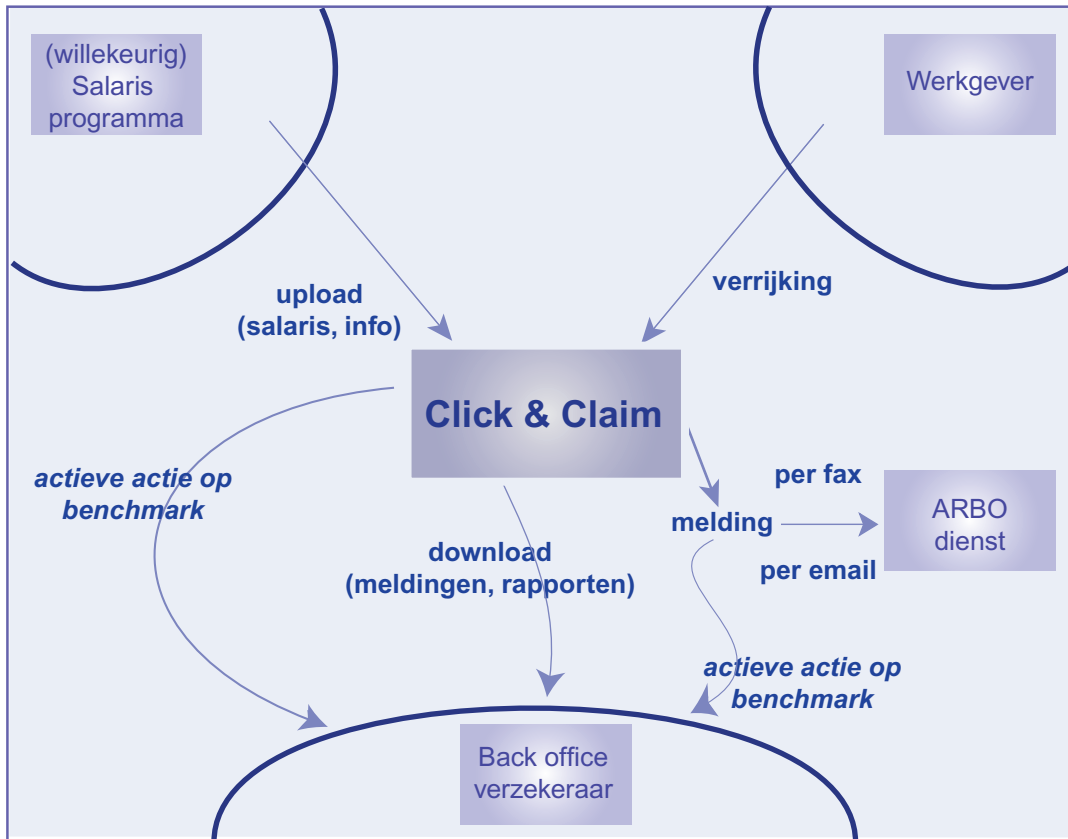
(willekeurig) Salaris programma

Werkgever

upload (salaris, info)

verrijking

Click & Claim

actieve actie op benchmark

per fax

melding

ARBO dienst

download (meldingen, rapporten)

per email

actieve actie op benchmark

Back office verzekeraar